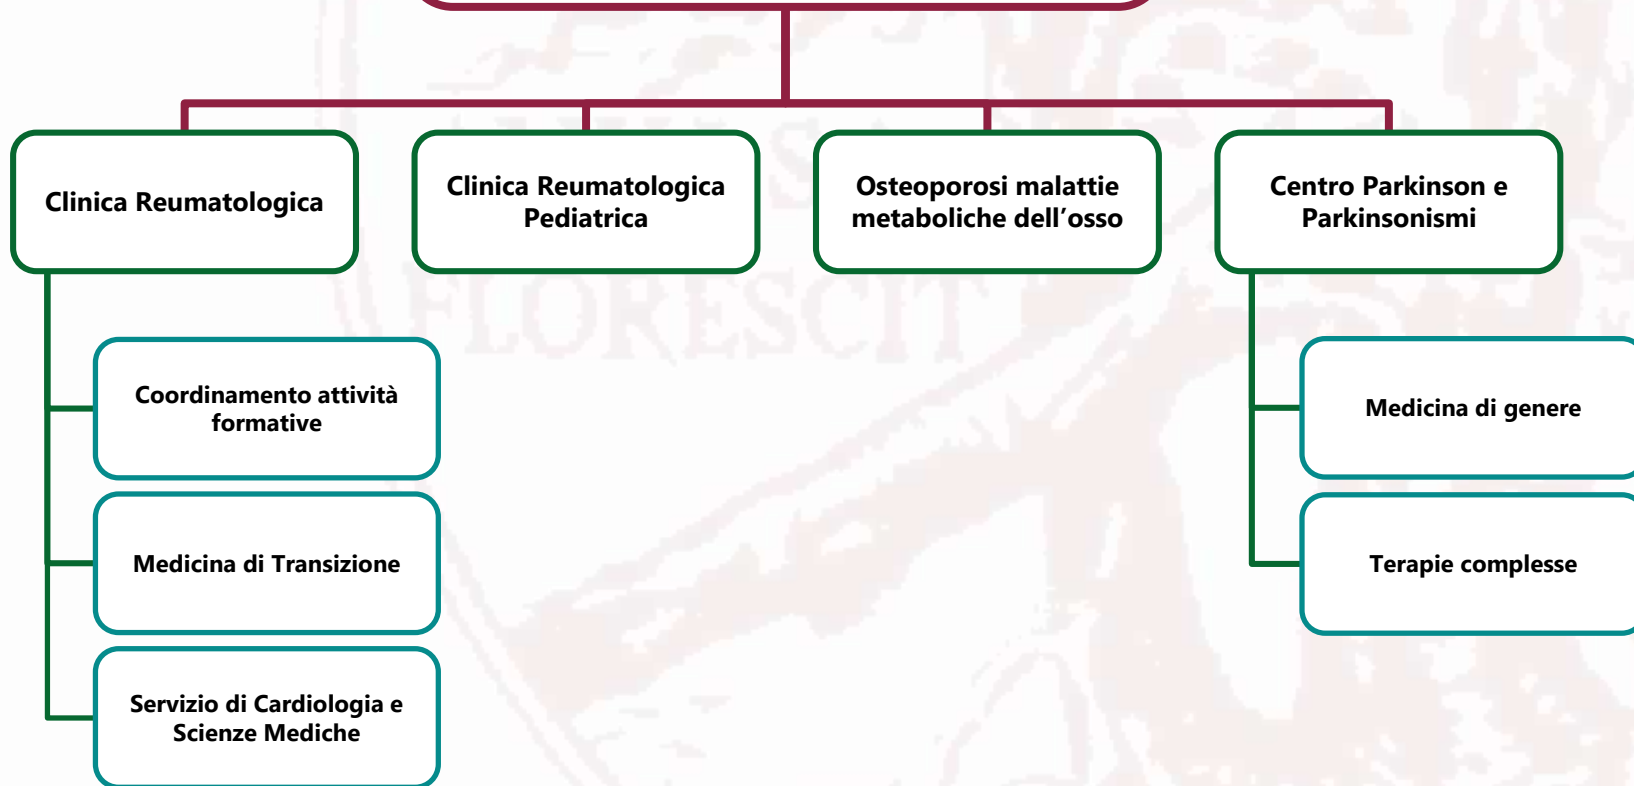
Clinica Reumatologica

Clinica Reumatologica Pediatrica

Osteoporosi malattie metaboliche dell'osso

Centro Parkinson e Parkinsonismi

Coordinamento attività formative

Medicina di Transizione

Servizio di Cardiologia e Scienze Mediche

Medicina di genere

Terapie complesse

FLORESCIT